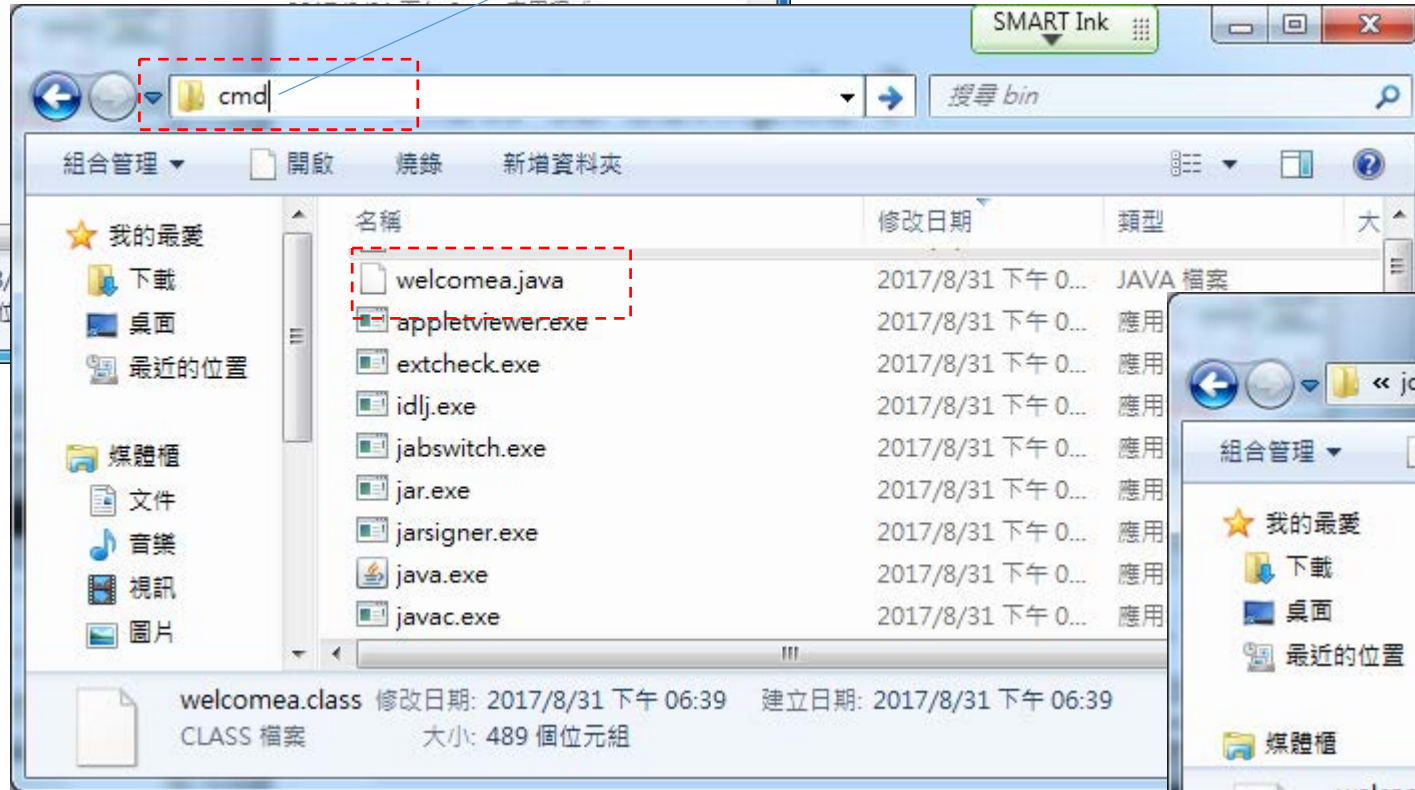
SMART Ink

cmd

搜尋 bin

組合管理 ▾ 開啟 燒錄 新增資料夾

我的最愛
下載
桌面
最近的位置

媒體櫃
文件
音樂
視訊
圖片

| 名稱 | 修改日期 | 類型 | 大 |
|---|---|---|---|
| welcomea.java | 2017/8/31 下午 0... | JAVA 檔案 | |
| appletviewer.exe | 2017/8/31 下午 0... | 應用 | |
| extcheck.exe | 2017/8/31 下午 0... | 應用 | |
| idlj.exe | 2017/8/31 下午 0... | 應用 | |
| jabswitch.exe | 2017/8/31 下午 0... | 應用 | |
| jar.exe | 2017/8/31 下午 0... | 應用 | |
| jarsigner.exe | 2017/8/31 下午 0... | 應用 | |
| java.exe | 2017/8/31 下午 0... | 應用 | |
| javac.exe | 2017/8/31 下午 0... | 應用 | |

welcomea.class 修改日期: 2017/8/31 下午 06:39 建立日期: 2017/8/31 下午 06:39
CLASS 檔案 大小: 489 個位元組

« jo

組合管理 ▾

我的最愛
下載
桌面
最近的位置

媒體櫃